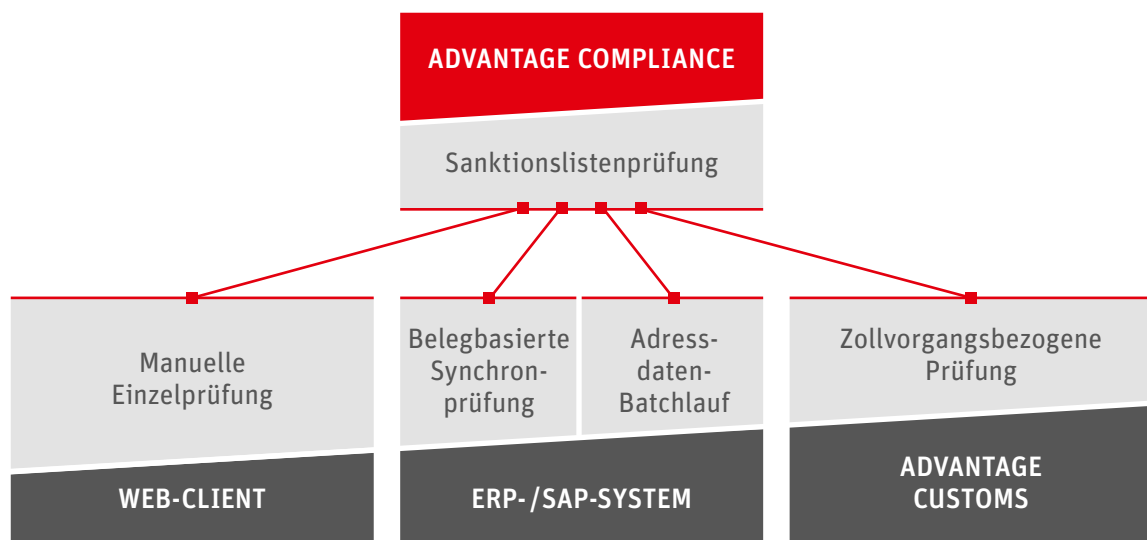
ADVANTAGE COMPLIANCE

Sanktionslistenprüfung

Manuelle Einzelprüfung

WEB-CLIENT

Belegbasierte Synchronprüfung

Adressdaten-Batchlauf

ERP-/SAP-SYSTEM

Zollvorgangsbezogene Prüfung

ADVANTAGE CUSTOMS